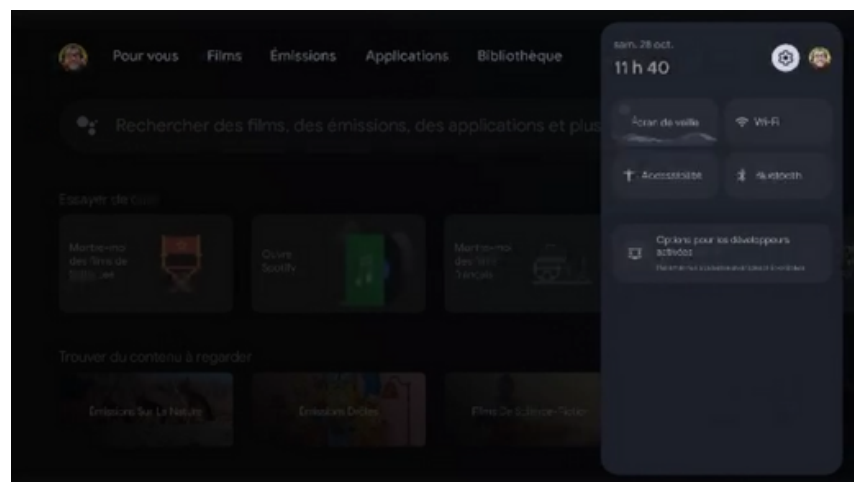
Pour vous Films Émissions Applications Bibliothèque

Rechercher des films, des émissions, des applications et plus

Essayer de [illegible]

Montre-moi des films de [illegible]

Ouvre Spotify

Montre-moi des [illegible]

Trouver du contenu à regarder

Émissions Sur La Nature

Émissions Drôles

Films De Science-Fiction

sam. 28 oct.
11 h 40

Écran de veille

Wi-Fi

Accessibilité

Bluetooth

Options pour les développeurs activées

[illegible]